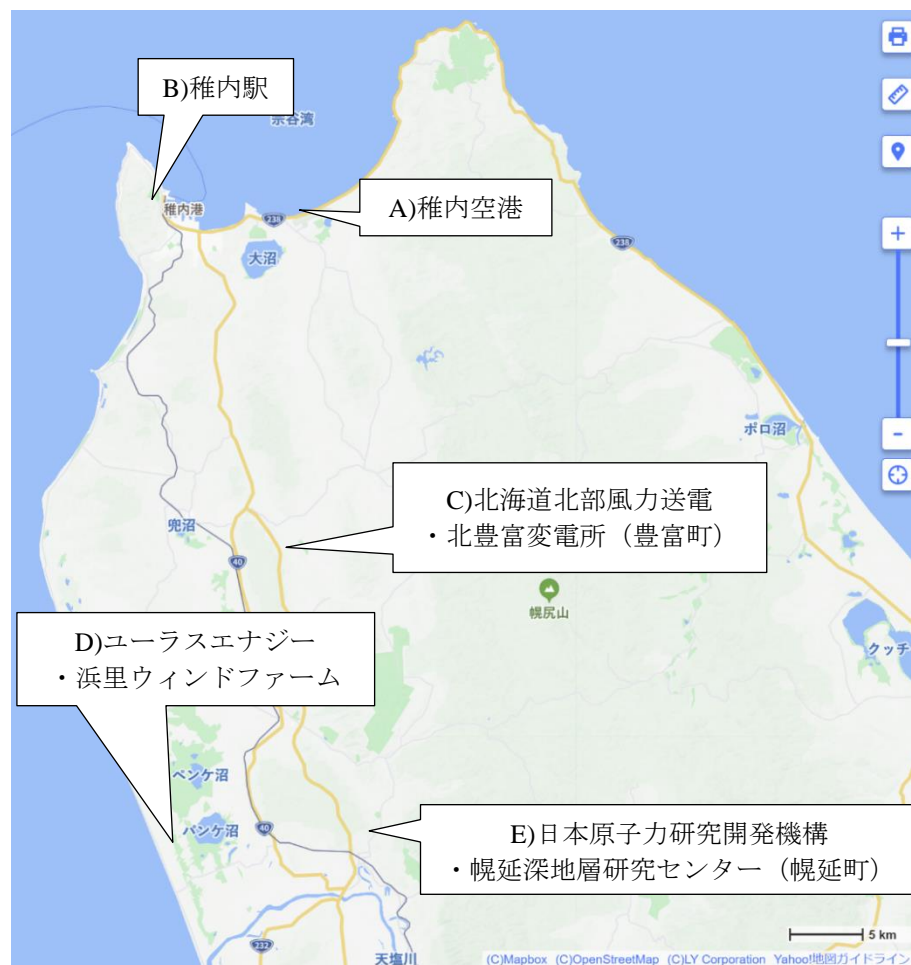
B)稚内駅

宗谷湾

稚内港

238

A)稚内空港

大沼

238

ポロ沼

C)北海道北部風力送電
・北豊富変電所（豊富町）

兜沼

40

幌尻山

クッチャ

D)ユーラスエナジー
・浜里ウィンドファーム

ペンケ沼

パンケ沼

40

E)日本原子力研究開発機構
・幌延深地層研究センター（幌延町）

232

天塩川

5 km

(C)Mapbox (C)OpenStreetMap (C)LY Corporation Yahoo!地図ガイドライン